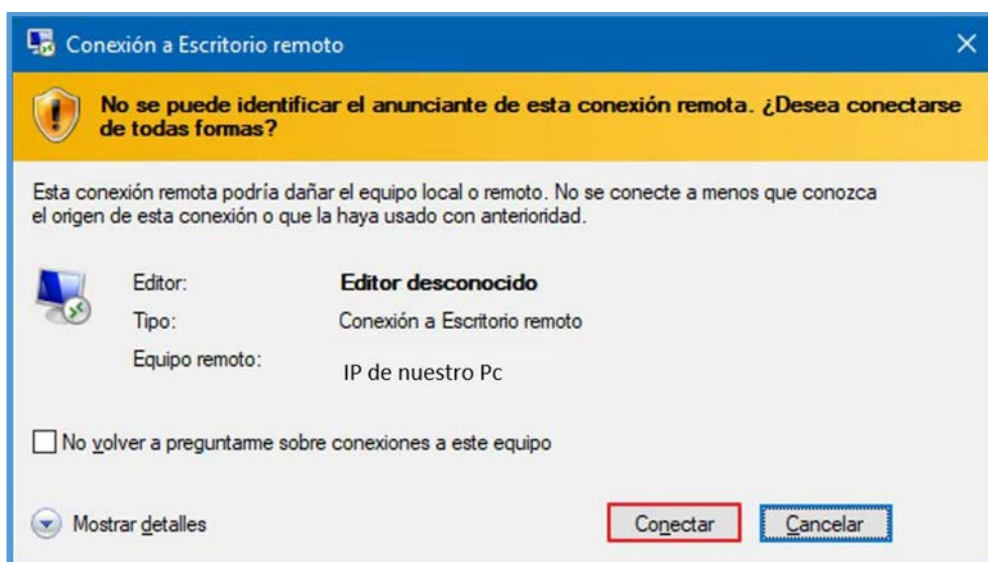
Conexión a Escritorio remoto

No se puede identificar el anunciante de esta conexión remota. ¿Desea conectarse de todas formas?

Esta conexión remota podría dañar el equipo local o remoto. No se conecte a menos que conozca el origen de esta conexión o que la haya usado con anterioridad.

| | |
|---|---|
| Editor: | Editor desconocido |
| Tipo: | Conexión a Escritorio remoto |
| Equipo remoto: | IP de nuestro Pc |

No volver a preguntarme sobre conexiones a este equipo

Mostrar detalles

Conectar

Cancelar